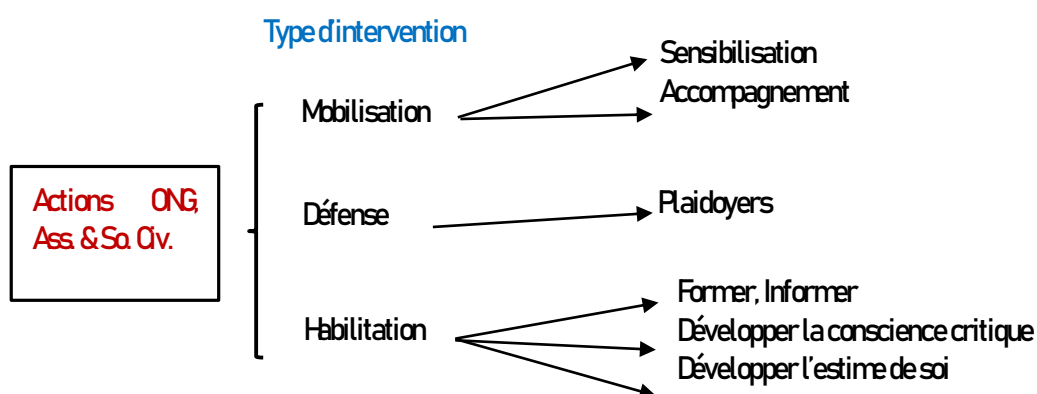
Type d'intervention

Actions ONG, Ass. & So. Civ.

Mobilisation

Sensibilisation
Accompagnement

Défense

Plaidoyers

Habilitation

Former, Informer
Développer la conscience critique
Développer l'estime de soi